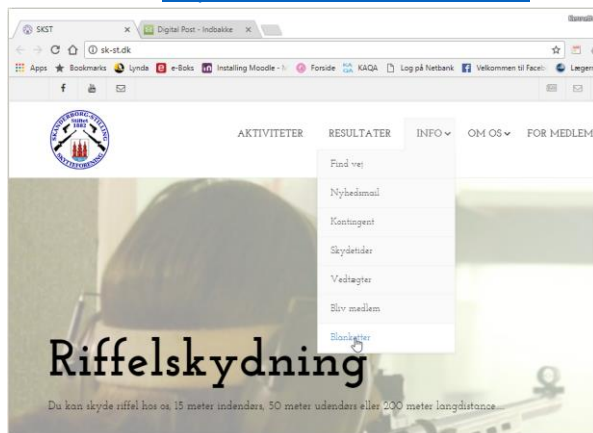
SKST
Digital Post - Indbakke
sk-st.dk
Apps Bookmarks Lynda e-Boks Installing Moodle - Forside KAQA Log på Netbank Velkommen til Faceb Lægen

AKTIVITETER RESULTATER INFO OM OS FOR MEDLEM

Find vej
Nyhedsmail
Kontingent
Skydetider
Vedtægter
Bliv medlem
Blanketter

Riffelskydning

Du kan skyde riffel hos os 15 meter indendørs, 50 meter udendørs eller 200 meter langdistance.